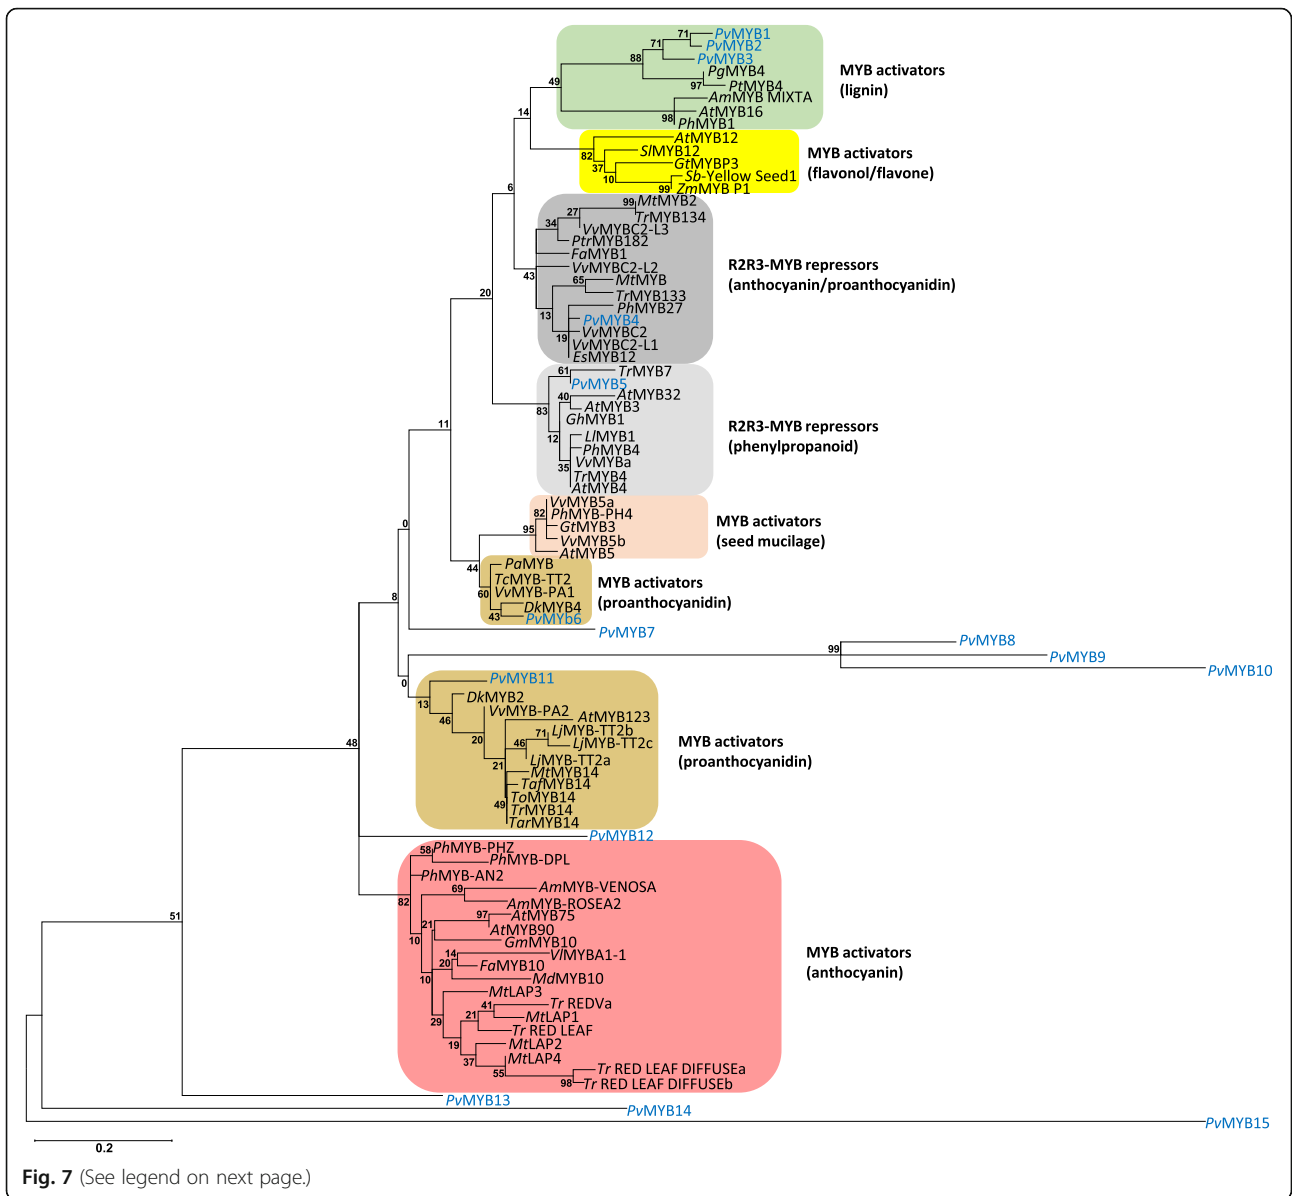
71 PvMYB1
71 PvMYB2
88 PvMYB3
PgMYB4
97 PtMYB4
AmMYB MIXTA
98 AtMYB16
PhMYB1
49
MYB activators (lignin)

14
82 AtMYB12
SlMYB12
37 GtMYBP3
10 Sb-Yellow Seed1
99 ZmMYB P1
MYB activators (flavonol/flavone)

6
99 MtMYB2
27 TrMYB134
34 VvMYBC2-L3
PtrMYB182
FaMYB1
VvMYBC2-L2
43
65 MtMYB
TrMYB133
PhMYB27
13 PvMYB4
VvMYBC2
19 VvMYBC2-L1
EsMYB12
R2R3-MYB repressors (anthocyanin/proanthocyanidin)

20
61 TrMYB7
PvMYB5
40 AtMYB32
83 AtMYB3
GhMYB1
12 LlMYB1
PhMYB4
35 VvMYBa
TrMYB4
AtMYB4
R2R3-MYB repressors (phenylpropanoid)

11
0
VvMYB5a
82 PhMYB-PH4
95 GtMYB3
VvMYB5b
AtMYB5
MYB activators (seed mucilage)

44
PaMYB
TcMYB-TT2
60 VvMYB-PA1
DkMYB4
43 PvMYB6
MYB activators (proanthocyanidin)

8
PvMYB7
99 PvMYB8
PvMYB9
PvMYB10

0
PvMYB11
13 DkMYB2
46 VvMYB-PA2
AtMYB123
71 LjMYB-TT2b
20 46 LjMYB-TT2c
LjMYB-TT2a
21 MtMYB14
TafMYB14
49 ToMYB14
TrMYB14
TarMYB14
MYB activators (proanthocyanidin)

48
PvMYB12
58 PhMYB-PHZ
PhMYB-DPL
PhMYB-AN2
69 AmMYB-VENOSA
82 AmMYB-ROSEA2
97 AtMYB75
21 AtMYB90
10 GmMYB10
14 VlMYBA1-1
20 FaMYB10
10 MdMYB10
MtLAP3
41 Tr REDVa
21 MtLAP1
29 Tr RED LEAF
19 MtLAP2
37 MtLAP4
55 Tr RED LEAF DIFFUSEa
98 Tr RED LEAF DIFFUSEb
MYB activators (anthocyanin)

51
PvMYB13
PvMYB14
PvMYB15

0.2

Fig. 7 (See legend on next page.)